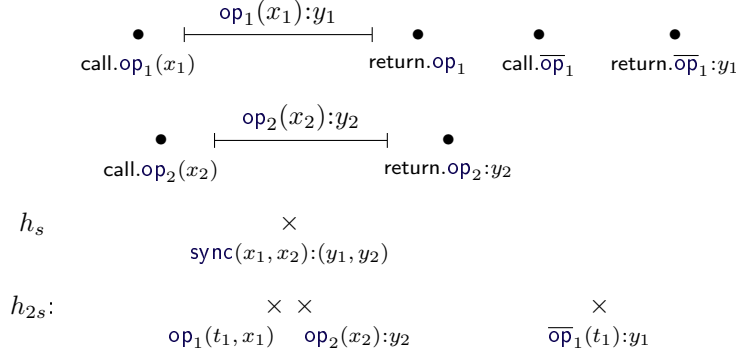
$\mathsf{op}_1(x_1){:}y_1$

$\mathsf{call}.\mathsf{op}_1(x_1)$ $\mathsf{return}.\mathsf{op}_1$ $\mathsf{call}.\overline{\mathsf{op}}_1$ $\mathsf{return}.\overline{\mathsf{op}}_1{:}y_1$

$\mathsf{op}_2(x_2){:}y_2$

$\mathsf{call}.\mathsf{op}_2(x_2)$ $\mathsf{return}.\mathsf{op}_2{:}y_2$

$h_s$

$\times$

$\mathsf{sync}(x_1, x_2){:}(y_1, y_2)$

$h_{2s}$:

$\times$ $\times$ $\times$

$\mathsf{op}_1(t_1, x_1)$ $\mathsf{op}_2(x_2){:}y_2$ $\overline{\mathsf{op}}_1(t_1){:}y_1$